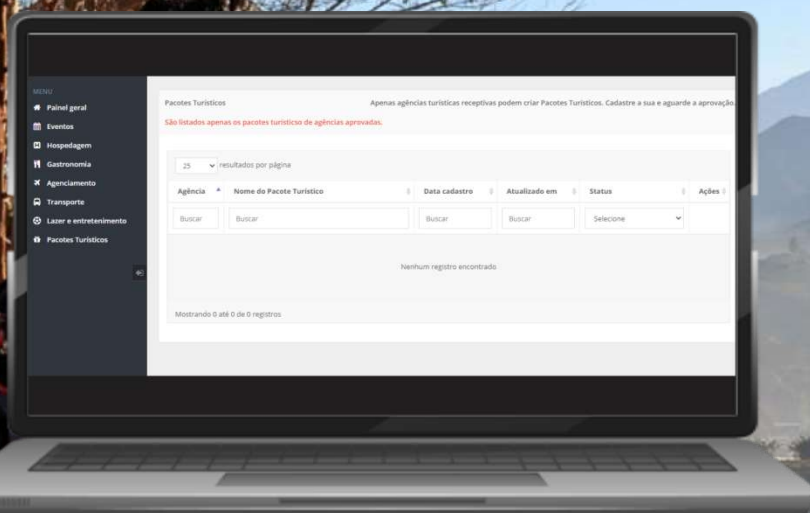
MENU
Painel geral
Eventos
Hospedagem
Gastronomia
Agenciamento
Transporte
Lazer e entretenimento
Pacotes Turísticos

Pacotes Turísticos

Apenas agências turísticas receptivas podem criar Pacotes Turísticos. Cadastre a sua e aguarde a aprovação.

São listados apenas os pacotes turísticso de agências aprovadas.

25 resultados por página

| Agência | Nome do Pacote Turístico | Data cadastro | Atualizado em | Status | Ações |
|---|---|---|---|---|---|
| Buscar | Buscar | Buscar | Buscar | Selecione | |

Nenhum registro encontrado

Mostrando 0 até 0 de 0 registros